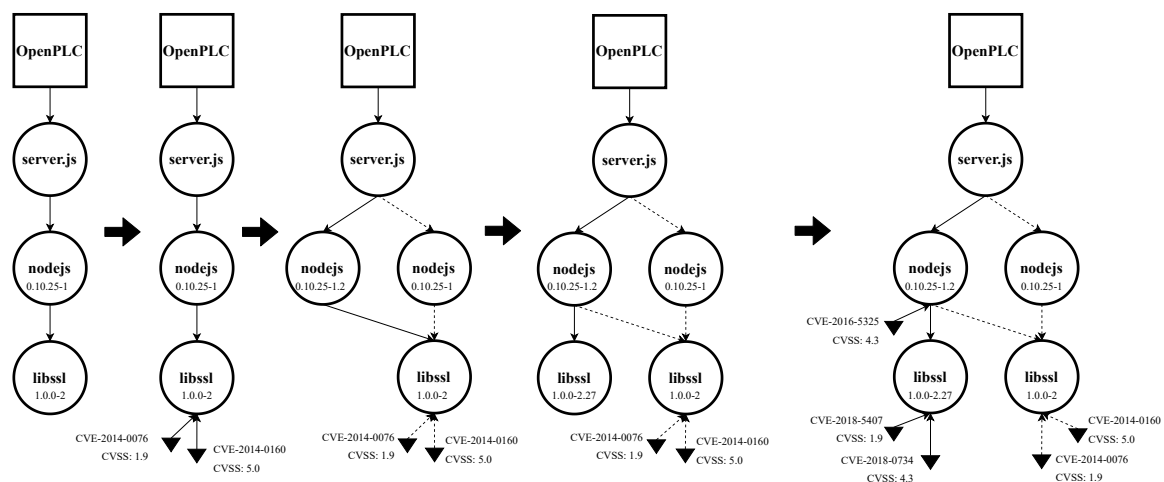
OpenPLC

server.js

nodejs
0.10.25-1

libssl
1.0.0-2

OpenPLC

server.js

nodejs
0.10.25-1

libssl
1.0.0-2

CVE-2014-0076
CVSS: 1.9

CVE-2014-0160
CVSS: 5.0

OpenPLC

server.js

nodejs
0.10.25-1.2

nodejs
0.10.25-1

libssl
1.0.0-2

CVE-2014-0076
CVSS: 1.9

CVE-2014-0160
CVSS: 5.0

OpenPLC

server.js

nodejs
0.10.25-1.2

nodejs
0.10.25-1

libssl
1.0.0-2.27

libssl
1.0.0-2

CVE-2014-0076
CVSS: 1.9

CVE-2014-0160
CVSS: 5.0

OpenPLC

server.js

nodejs
0.10.25-1.2

nodejs
0.10.25-1

CVE-2016-5325
CVSS: 4.3

libssl
1.0.0-2.27

libssl
1.0.0-2

CVE-2018-5407
CVSS: 1.9

CVE-2018-0734
CVSS: 4.3

CVE-2014-0160
CVSS: 5.0

CVE-2014-0076
CVSS: 1.9